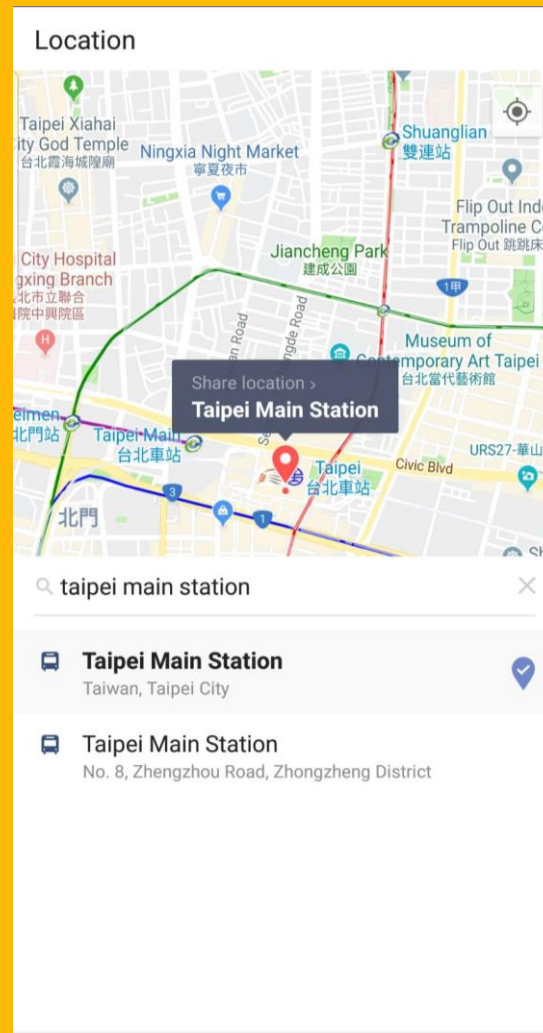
Location

Taipei Xiahai
ity God Temple
台北霞海城隍廟

Ningxia Night Market
寧夏夜市

Shuanglian
雙連站

Flip Out Ind
Trampoline C
Flip Out 跳跳床

City Hospital
gxing Branch
北市立聯合
院中興院區

Jiancheng Park
建成公園

1甲

Museum of
Contemporary Art Taipei
台北當代藝術館

Share location >
Taipei Main Station

eimen
北門站

Taipei Main
台北車站

Taipei
台北車站

Civic Blvd

URS27-華山

3

1

北門

taipei main station

Taipei Main Station
Taiwan, Taipei City

Taipei Main Station
No. 8, Zhengzhou Road, Zhongzheng District